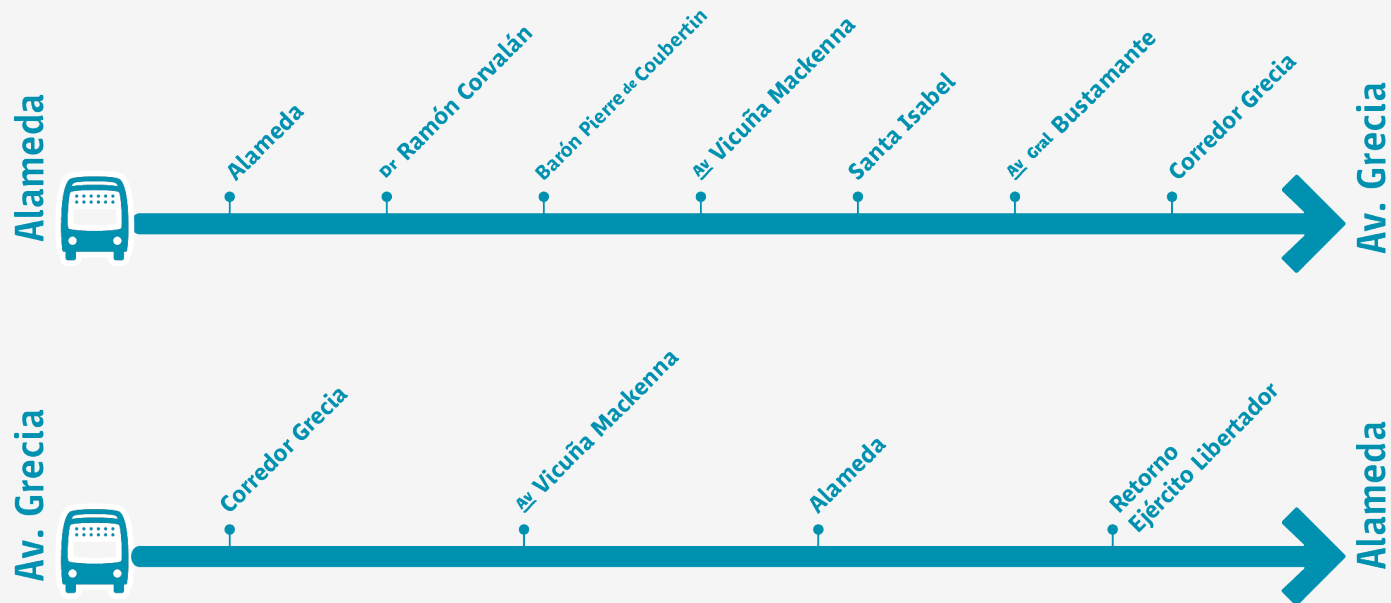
Alameda

Alameda

Dr Ramón Corvalán

Barón Pierre de Coubertin

Av Vicuña Mackenna

Santa Isabel

Av Gral Bustamante

Corredor Grecia

Av. Grecia

Av. Grecia

Corredor Grecia

Av Vicuña Mackenna

Alameda

Retorno Ejército Libertador

Alameda